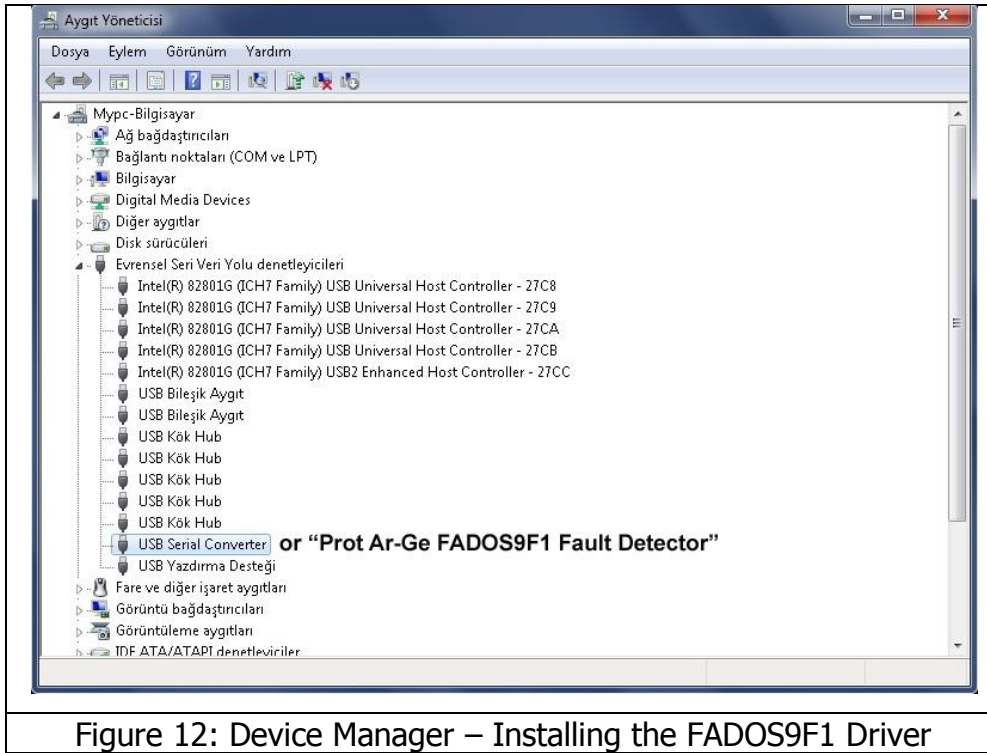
Aygıt Yöneticisi

Dosya Eylem Görünüm Yardım

Mypc-Bilgisayar
Ağ bağdaştırıcıları
Bağlantı noktaları (COM ve LPT)
Bilgisayar
Digital Media Devices
Diğer aygıtlar
Disk sürücüleri
Evrensel Seri Veri Yolu denetleyicileri
Intel(R) 82801G (ICH7 Family) USB Universal Host Controller - 27C8
Intel(R) 82801G (ICH7 Family) USB Universal Host Controller - 27C9
Intel(R) 82801G (ICH7 Family) USB Universal Host Controller - 27CA
Intel(R) 82801G (ICH7 Family) USB Universal Host Controller - 27CB
Intel(R) 82801G (ICH7 Family) USB2 Enhanced Host Controller - 27CC
USB Bileşik Aygıt
USB Bileşik Aygıt
USB Kök Hub
USB Kök Hub
USB Kök Hub
USB Kök Hub
USB Kök Hub
USB Serial Converter or "Prot Ar-Ge FADOS9F1 Fault Detector"
USB Yazdırma Desteği
Fare ve diğer işaret aygıtları
Görüntü bağdaştırıcıları
Görüntüleme aygıtları
IDE ATA/ATAPI denetleyiciler

Figure 12: Device Manager – Installing the FADOS9F1 Driver